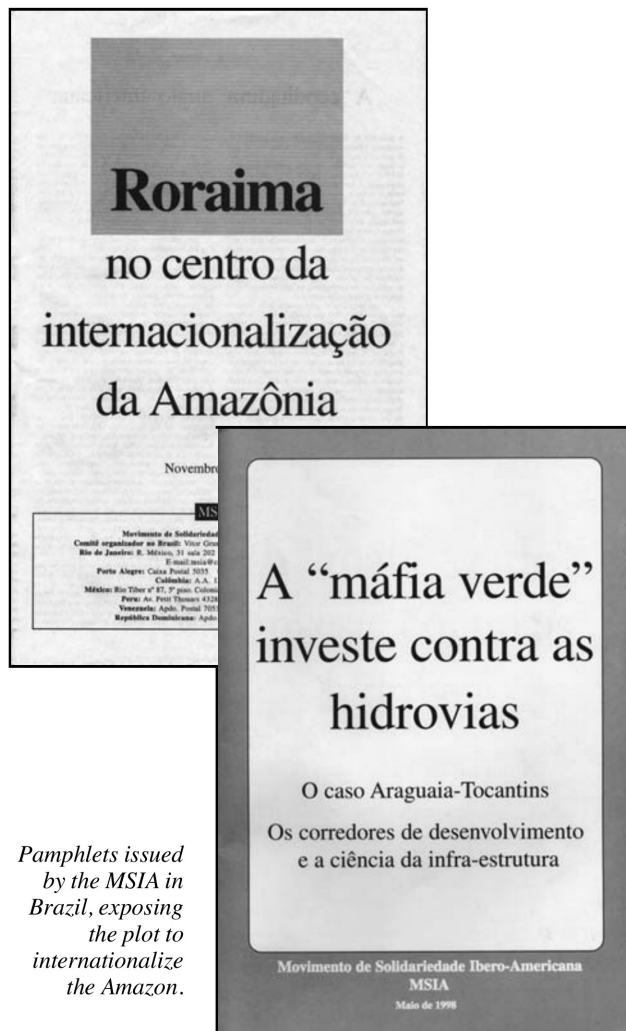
Roraima

no centro da internacionalização da Amazônia

Novembr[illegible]

MS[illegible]

Movimento de Solidaried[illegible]
Comitê organizador no Brasil: Vitor Gr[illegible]
Rio de Janeiro: R. México, 31 sala 202 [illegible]
E-mail:msia@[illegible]
Porto Alegre: Caixa Postal 5035 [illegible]
Colômbia: A.A. 1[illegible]
México: Rio Tiber nº 87, 5º piso. Colon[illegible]
Peru: Av. Petit Thouars 432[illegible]
Venezuela: Apdo. Postal 705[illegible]
República Dominicana: Apdo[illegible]

A "máfia verde" investe contra as hidrovias

O caso Araguaia-Tocantins

Os corredores de desenvolvimento e a ciência da infra-estrutura

Movimento de Solidariedade Ibero-Americana
MSIA
Maio de 1998

Pamphlets issued by the MSIA in Brazil, exposing the plot to internationalize the Amazon.